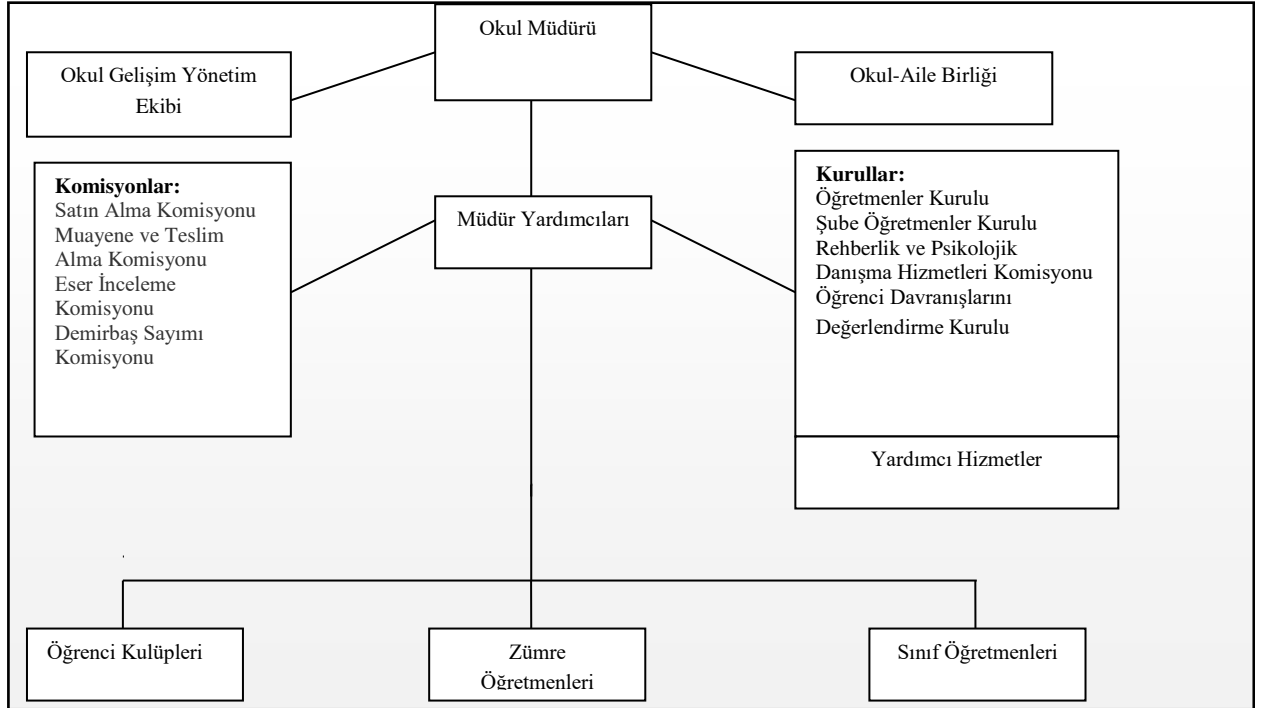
Okul Müdürü

Okul Gelişim Yönetim Ekibi

Okul-Aile Birliği

Komisyonlar:
Satın Alma Komisyonu
Muayene ve Teslim Alma Komisyonu
Eser İnceleme Komisyonu
Demirbaş Sayımı Komisyonu

Müdür Yardımcıları

Kurullar:
Öğretmenler Kurulu
Şube Öğretmenler Kurulu
Rehberlik ve Psikolojik Danışma Hizmetleri Komisyonu
Öğrenci Davranışlarını Değerlendirme Kurulu

Yardımcı Hizmetler

Öğrenci Kulüpleri

Zümre Öğretmenleri

Sınıf Öğretmenleri